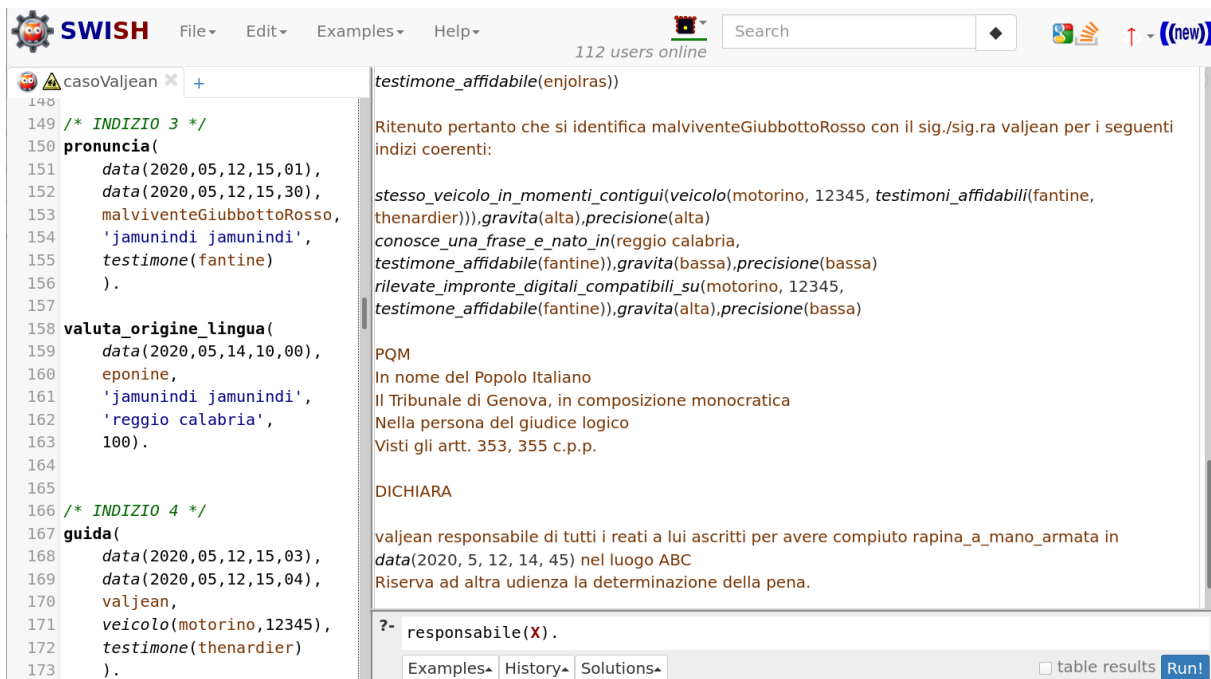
SWISH File▾ Edit▾ Examples▾ Help▾ 112 users online Search (new)

casoValjean +

148
149 /* INDIZIO 3 */
150 pronuncia(
151 data(2020,05,12,15,01),
152 data(2020,05,12,15,30),
153 malviventeGiubbottoRosso,
154 'jamunindi jamunindi',
155 testimone(fantine)
156 ).
157
158 valuta_origine_lingua(
159 data(2020,05,14,10,00),
160 eponine,
161 'jamunindi jamunindi',
162 'reggio calabria',
163 100).
164
165
166 /* INDIZIO 4 */
167 guida(
168 data(2020,05,12,15,03),
169 data(2020,05,12,15,04),
170 valjean,
171 veicolo(motorino,12345),
172 testimone(thenardier)
173 ).

testimone_affidabile(enjolras))

Ritenuto pertanto che si identifica malviventeGiubbottoRosso con il sig./sig.ra valjean per i seguenti indizi coerenti:

stesso_veicolo_in_momenti_contigui(veicolo(motorino, 12345, testimoni_affidabili(fantine, thenardier))),gravita(alta),precisione(alta)
conosce_una_frase_e_nato_in(reggio calabria, testimone_affidabile(fantine)),gravita(bassa),precisione(bassa)
rilevate_impronte_digitali_compatibili_su(motorino, 12345, testimone_affidabile(fantine)),gravita(alta),precisione(bassa)

PQM
In nome del Popolo Italiano
Il Tribunale di Genova, in composizione monocratica
Nella persona del giudice logico
Visti gli artt. 353, 355 c.p.p.

DICHIARA

valjean responsabile di tutti i reati a lui ascritti per avere compiuto rapina_a_mano_armata in data(2020, 5, 12, 14, 45) nel luogo ABC
Riserva ad altra udienza la determinazione della pena.

?- responsabile(X).

Examples▴ History▴ Solutions▴ table results Run!